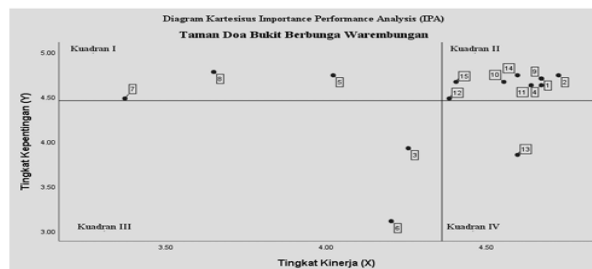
Diagram Kartesisus Importance Performance Analysis (IPA)
Taman Doa Bukit Berbunga Warembungan

Kuadran I
Kuadran II
Kuadran III
Kuadran IV

Tingkat Kepentingan (Y)
5.00
4.50
4.00
3.50
3.00

7
8
5
3
6
15
12
10
14
9
11
4
1
2
13

3.50
4.00
4.50
Tingkat Kinerja (X)